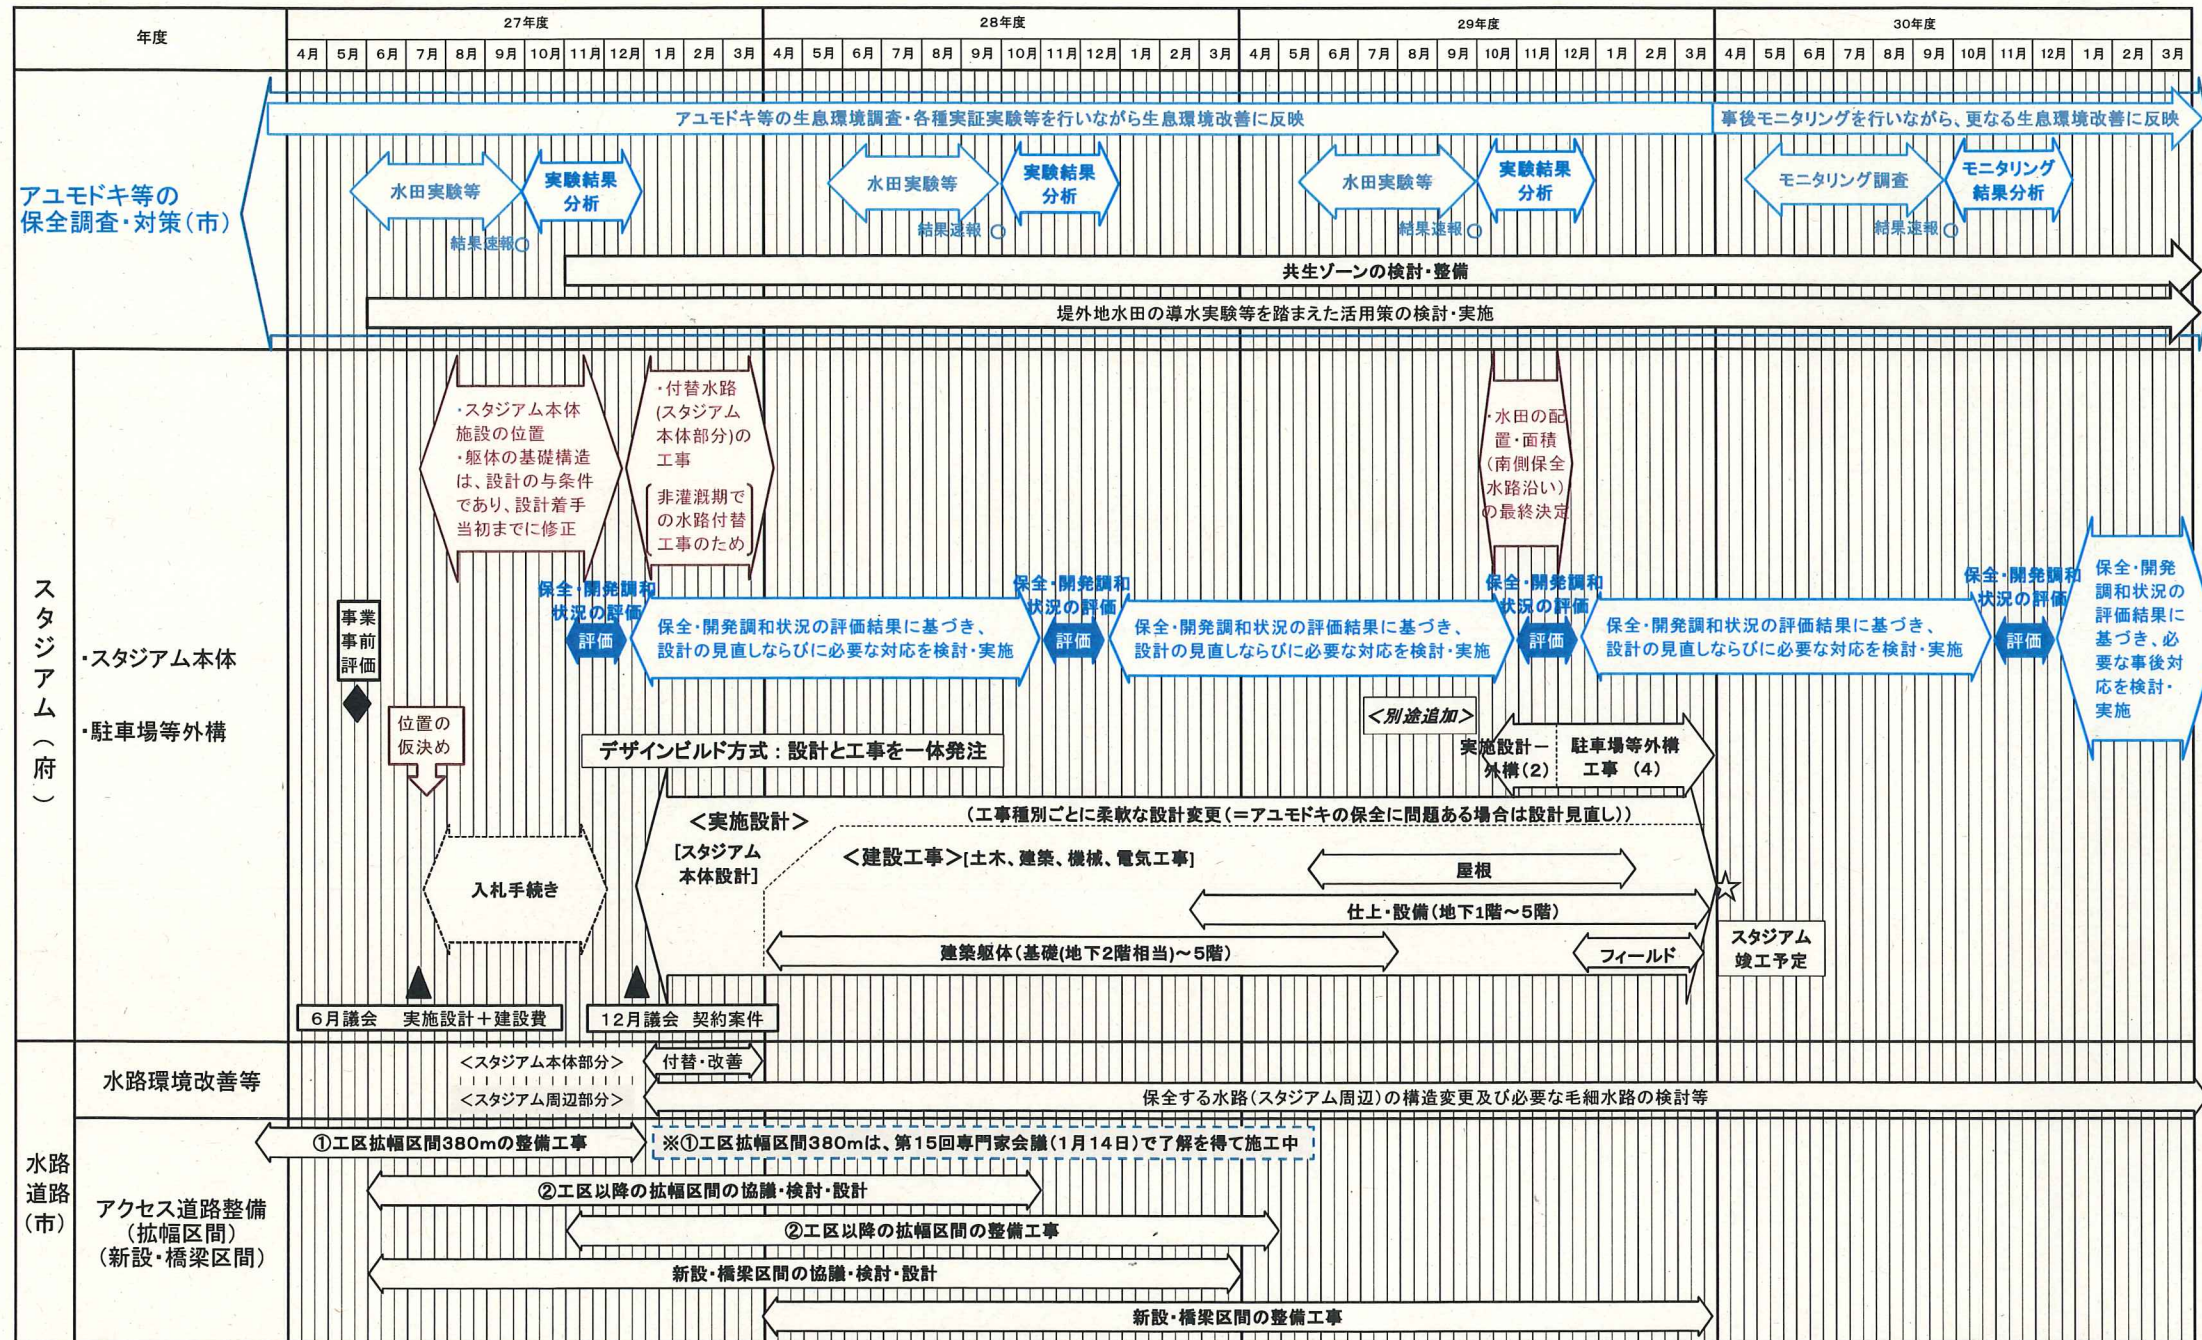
| 年度 | 27年度 | 28年度 | 29年度 | 30年度 |
|---|---|---|---|---|
| | 4月 5月 6月 7月 8月 9月 10月 11月 12月 1月 2月 3月 | 4月 5月 6月 7月 8月 9月 10月 11月 12月 1月 2月 3月 | 4月 5月 6月 7月 8月 9月 10月 11月 12月 1月 2月 3月 | 4月 5月 6月 7月 8月 9月 10月 11月 12月 1月 2月 3月 |

アユモドキ等の保全調査・対策（市）

アユモドキ等の生息環境調査・各種実証実験等を行いながら生息環境改善に反映

事後モニタリングを行いながら、更なる生息環境改善に反映

水田実験等 実験結果分析 結果速報○

水田実験等 実験結果分析 結果速報○

水田実験等 実験結果分析 結果速報○

モニタリング調査 モニタリング結果分析 結果速報○

共生ゾーンの検討・整備

堤外地水田の導水実験等を踏まえた活用策の検討・実施

スタジアム（府）

・スタジアム本体

・駐車場等外構

・スタジアム本体施設の位置 ・躯体の基礎構造は、設計の与条件であり、設計着手当初までに修正

・付替水路（スタジアム本体部分）の工事 （非灌漑期での水路付替工事のため）

・水田の配置・面積（南側保全水路沿い）の最終決定

事業事前評価

位置の仮決め

保全・開発調和状況の評価 評価

保全・開発調和状況の評価結果に基づき、設計の見直しならびに必要な対応を検討・実施

保全・開発調和状況の評価 評価

保全・開発調和状況の評価結果に基づき、設計の見直しならびに必要な対応を検討・実施

保全・開発調和状況の評価 評価

保全・開発調和状況の評価結果に基づき、設計の見直しならびに必要な対応を検討・実施

保全・開発調和状況の評価 評価

保全・開発調和状況の評価結果に基づき、必要な事後対応を検討・実施

＜別途追加＞

実施設計－外構（2）

駐車場等外構工事 （4）

デザインビルド方式：設計と工事を一体発注

＜実施設計＞

（工事種別ごとに柔軟な設計変更（＝アユモドキの保全に問題ある場合は設計見直し））

［スタジアム本体設計］

＜建設工事＞［土木、建築、機械、電気工事］

屋根

入札手続き

仕上・設備（地下1階～5階）

建築躯体（基礎（地下2階相当）～5階）

フィールド

☆ スタジアム竣工予定

6月議会 実施設計＋建設費

12月議会 契約案件

水路道路（市）

水路環境改善等

＜スタジアム本体部分＞ 付替・改善

＜スタジアム周辺部分＞

保全する水路（スタジアム周辺）の構造変更及び必要な毛細水路の検討等

アクセス道路整備（拡幅区間）（新設・橋梁区間）

①工区拡幅区間380mの整備工事

※①工区拡幅区間380mは、第15回専門家会議（1月14日）で了解を得て施工中

②工区以降の拡幅区間の協議・検討・設計

②工区以降の拡幅区間の整備工事

新設・橋梁区間の協議・検討・設計

新設・橋梁区間の整備工事